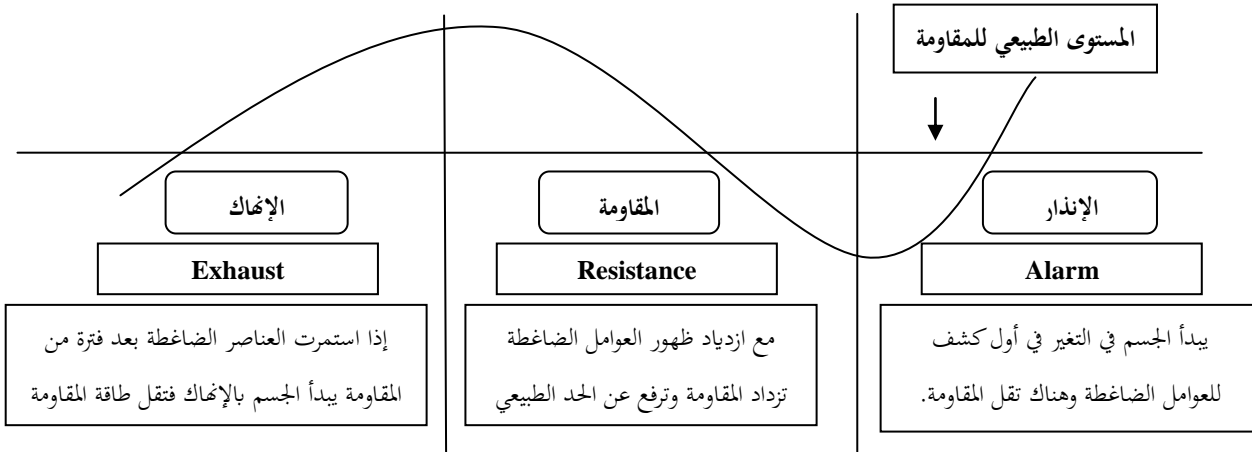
المستوى الطبيعي للمقاومة

الإنذار

Alarm

يبدأ الجسم في التغير في أول كشف للعوامل الضاغطة وهناك تقل المقاومة.

المقاومة

Resistance

مع ازدياد ظهور العوامل الضاغطة تزداد المقاومة وترفع عن الحد الطبيعي

الإنهاك

Exhaust

إذا استمرت العناصر الضاغطة بعد فترة من المقاومة يبدأ الجسم بالإنهاك فتقل طاقة المقاومة